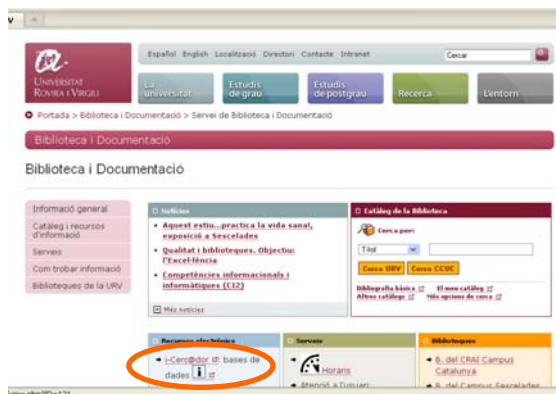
UNIVERSITAT ROVIRA I VIRGILI

Español English Localització Directori Contacte Intranet

Cercar

La universitat
Estudis de grau
Estudis de postgrau
Recerca
L'entorn

Portada > Biblioteca i Documentació > Servei de Biblioteca i Documentació

Biblioteca i Documentació

Biblioteca i Documentació

Informació general
Catàleg i recursos d'informació
Serveis
Com trobar informació
Biblioteques de la URV

Notícies
Aquest estiu...practica la vida sana!, exposició a Sescelades
Qualitat i biblioteques. Objectiu: l'Excel·lència
Competències informacionals i informàtiques (CI2)
Més notícies

Catàleg de la Biblioteca
Cerca per:
Tot
Cerca URV
Cerca CCUC
Bibliografia bàsica
El meu catàleg
Altres catàlegs
Més opcions de cerca

Recursos electrònics
i-Cerc@dor : bases de dades

Serveis
Horaris
Atenció a l'usuari

Biblioteques
B. del CRAI Campus Catalunya
B. del Campus Sescelades